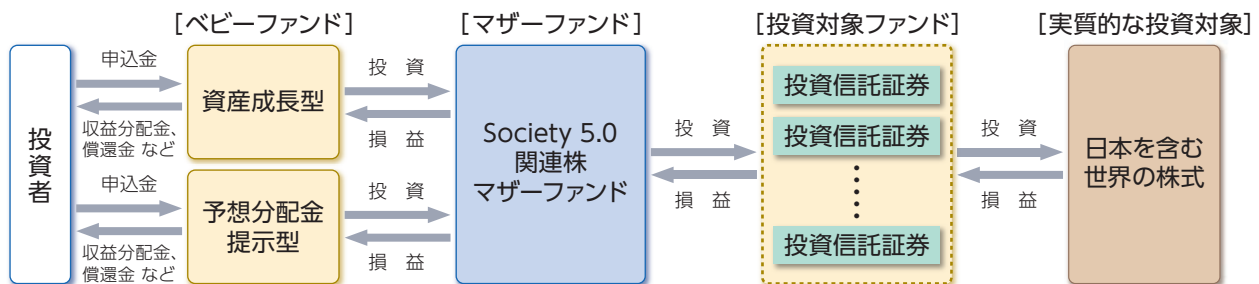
[ベビーファンド]

[マザーファンド]

[投資対象ファンド]

[実質的な投資対象]

投資者

申込金

収益分配金、償還金 など

資産成長型

申込金

収益分配金、償還金 など

予想分配金提示型

投 資

損 益

投 資

損 益

Society 5.0
関連株
マザーファンド

投 資

損 益

投資信託証券

投資信託証券

投資信託証券

投 資

損 益

日本を含む
世界の株式